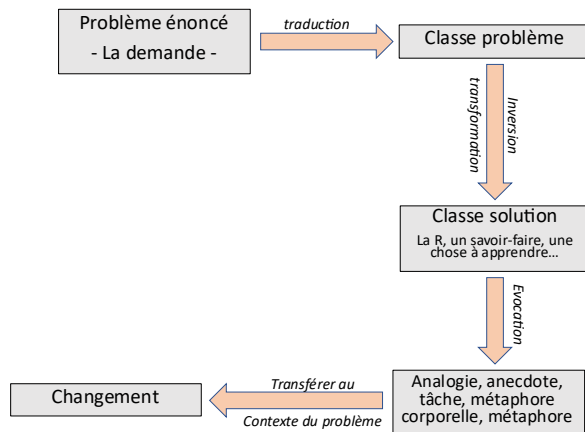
Problème énoncé
- La demande -

traduction

Classe problème

transformation

Inversion

Classe solution
La R, un savoir-faire, une chose à apprendre…

Evocation

Analogie, anecdote, tâche, métaphore corporelle, métaphore

Transférer au

Contexte du problème

Changement